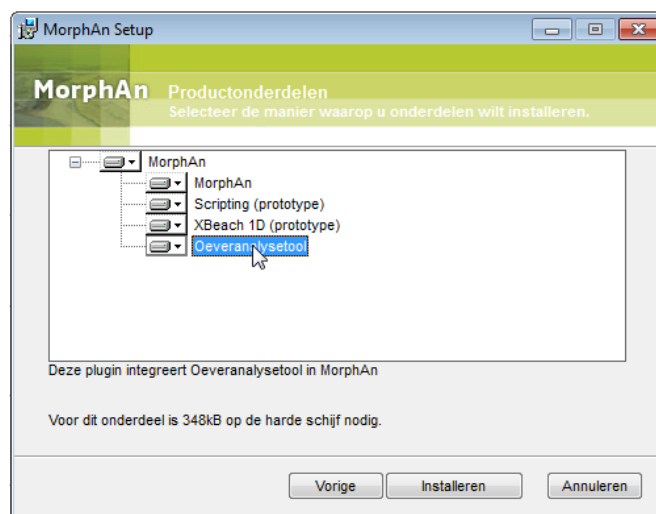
MorphAn Setup

MorphAn Productonderdelen
Selecteer de manier waarop u onderdelen wilt installeren.

MorphAn
MorphAn
Scripting (prototype)
XBeach 1D (prototype)
Oeveranalysetool

Deze plugin integreert Oeveranalysetool in MorphAn

Voor dit onderdeel is 348kB op de harde schijf nodig.

Vorige
Installeren
Annuleren